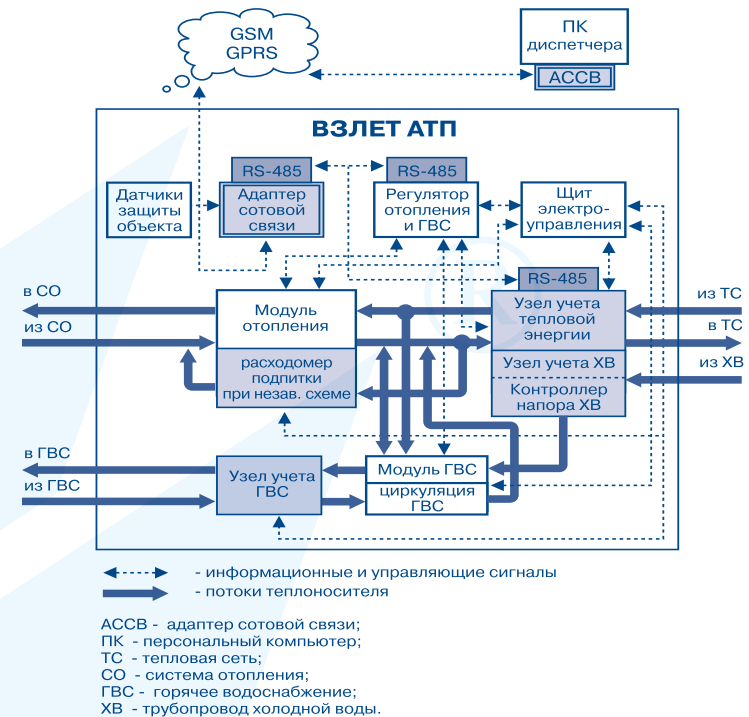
GSM
GPRS

ПК
диспетчера

АССВ

ВЗЛЕТ АТП

RS-485

RS-485

Датчики защиты объекта

Адаптер сотовой связи

Регулятор отопления и ГВС

Щит электро-управления

RS-485

в СО

из СО

Модуль отопления

расходомер подпитки при незав. схеме

Узел учета тепловой энергии

Узел учета ХВ

Контроллер напора ХВ

из ТС

в ТС

из ХВ

в ГВС

из ГВС

Узел учета ГВС

Модуль ГВС

циркуляция ГВС

- информационные и управляющие сигналы

- потоки теплоносителя

АССВ - адаптер сотовой связи;
ПК - персональный компьютер;
ТС - тепловая сеть;
СО - система отопления;
ГВС - горячее водоснабжение;
ХВ - трубопровод холодной воды.